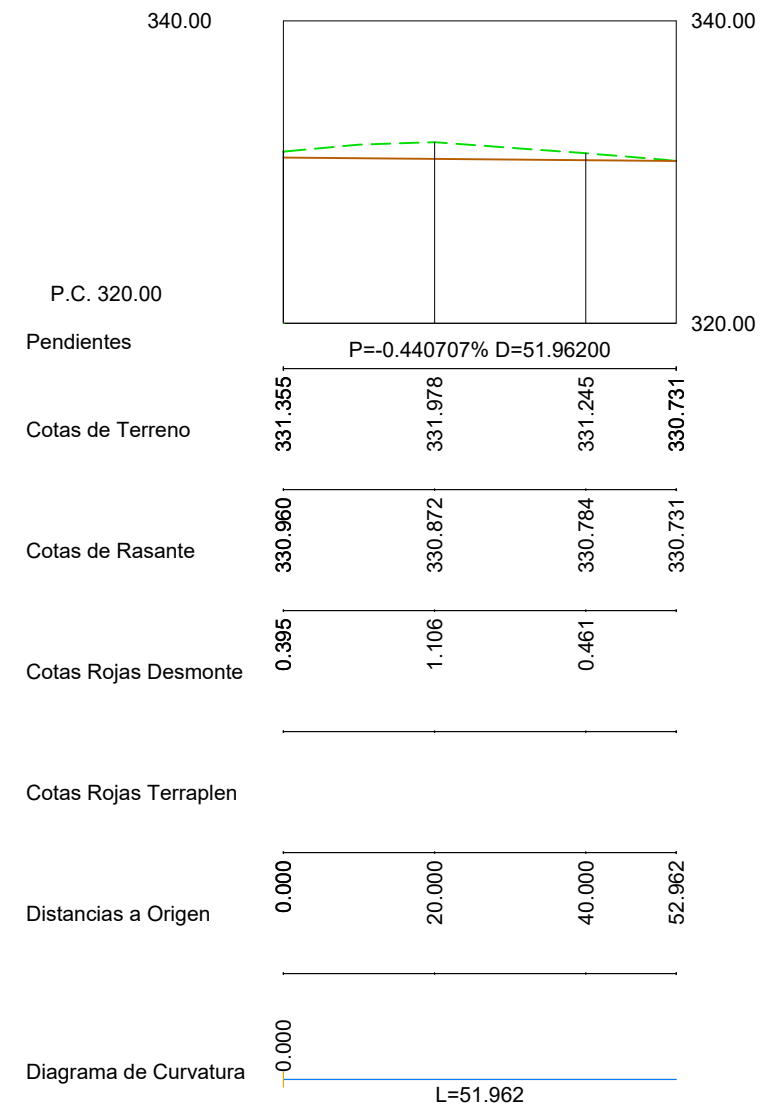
340.00

340.00

P.C. 320.00

320.00

Pendientes

P=-0.440707% D=51.96200

Cotas de Terreno

| 331.355 | 331.978 | 331.245 | 330.731 |

Cotas de Rasante

| 330.960 | 330.872 | 330.784 | 330.731 |

Cotas Rojas Desmonte

| 0.395 | 1.106 | 0.461 |

Cotas Rojas Terraplen

Distancias a Origen

| 0.000 | 20.000 | 40.000 | 52.962 |

Diagrama de Curvatura

0.000

L=51.962